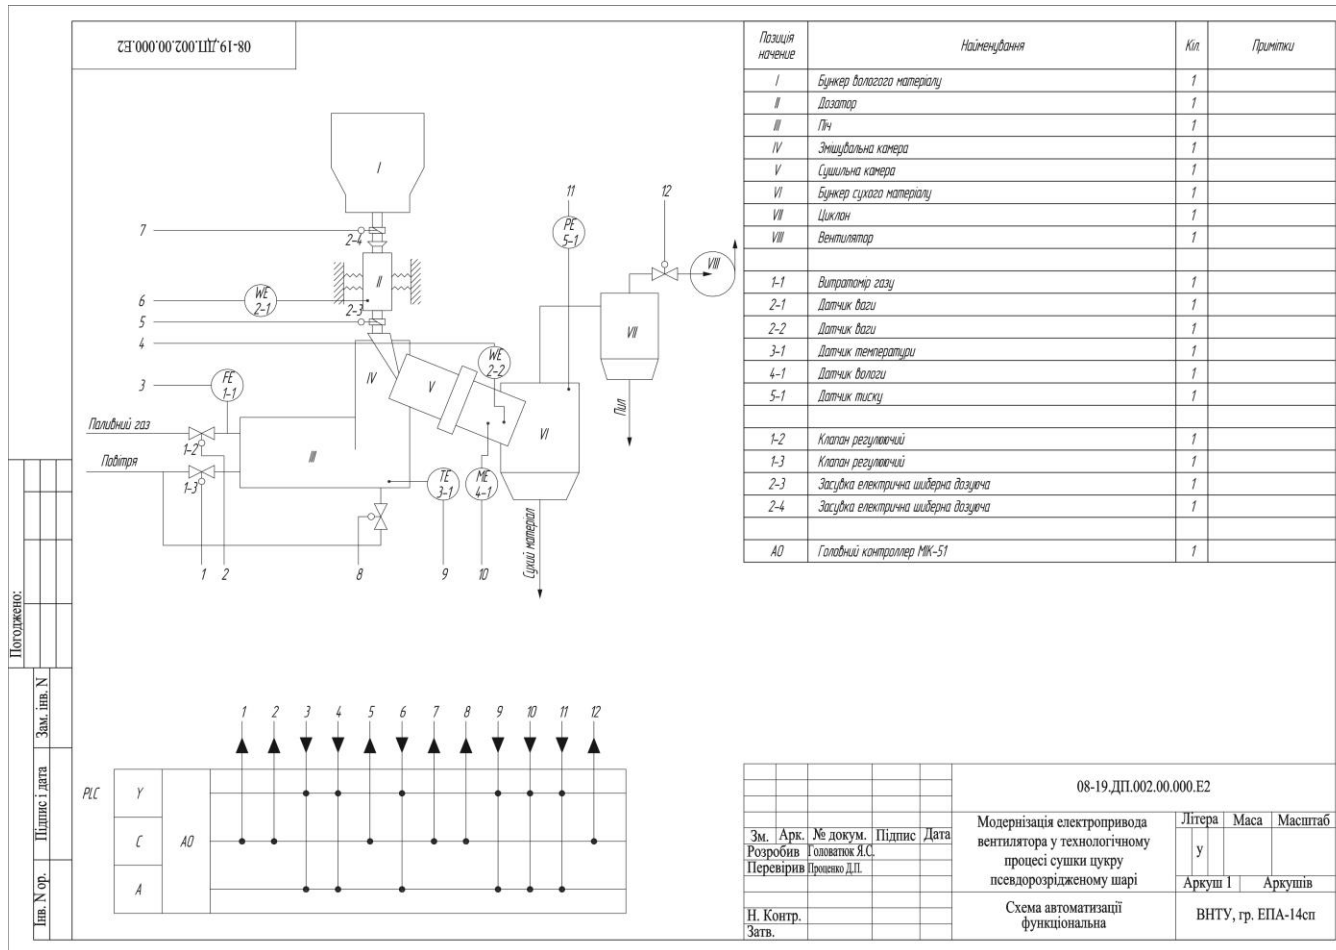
08-19.ДП.002.00.000.Е2

I
II
III
IV
V
VI
VII
VIII

7
6
5
4
3
2-4
WE 2-1
2-3
FE 1-1
WE 2-2
PE 5-1
TE 3-1
ME 4-1
11
12
1-2
1-3
Паливний газ
Повітря
Пил
Сухий матеріал
1 2 8 9 10

| Позиція начення | Найменування | Кіл. | Примітки |
|---|---|---|---|
| I | Бункер вологого матеріалу | 1 | |
| II | Дозатор | 1 | |
| III | Піч | 1 | |
| IV | Змішувальна камера | 1 | |
| V | Сушильна камера | 1 | |
| VI | Бункер сухого матеріалу | 1 | |
| VII | Циклон | 1 | |
| VIII | Вентилятор | 1 | |
| | | | |
| 1-1 | Витратомір газу | 1 | |
| 2-1 | Датчик ваги | 1 | |
| 2-2 | Датчик ваги | 1 | |
| 3-1 | Датчик температури | 1 | |
| 4-1 | Датчик вологи | 1 | |
| 5-1 | Датчик тиску | 1 | |
| | | | |
| 1-2 | Клапан регулюючий | 1 | |
| 1-3 | Клапан регулюючий | 1 | |
| 2-3 | Засувка електрична шиберна дозуюча | 1 | |
| 2-4 | Засувка електрична шиберна дозуюча | 1 | |
| | | | |
| A0 | Головний контроллер МК-51 | 1 | |

1 2 3 4 5 6 7 8 9 10 11 12
PLC
Y
C
A
A0

Погоджено:
Зам. інв. N
Підпис і дата
Інв. N ор.

08-19.ДП.002.00.000.Е2
Зм. Арк. № докум. Підпис Дата
Розробив Головатюк Я.С.
Перевірив Проценко Д.П.
Н. Контр.
Затв.
Модернізація електропривода вентилятора у технологічному процесі сушки цукру псевдорозрідженому шарі
Літера Маса Масштаб
у
Аркуш I Аркушів
Схема автоматизації функціональна
ВНТУ, гр. ЕПА-14сп